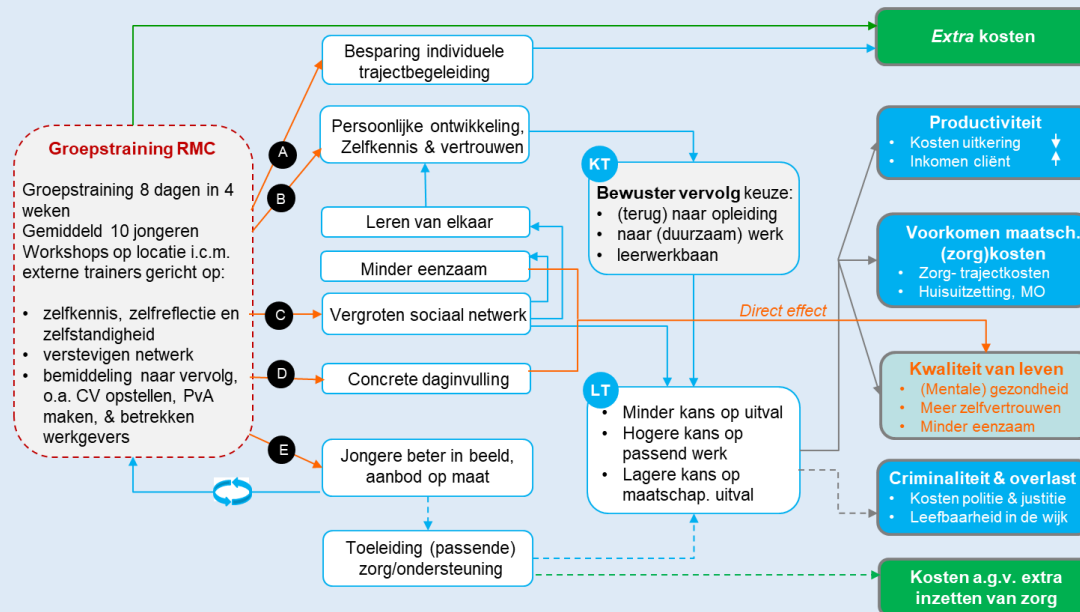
Groepstraining RMC

Groepstraining 8 dagen in 4 weken
Gemiddeld 10 jongeren
Workshops op locatie i.c.m. externe trainers gericht op:

• zelfkennis, zelfreflectie en zelfstandigheid
• verstevigen netwerk
• bemiddeling naar vervolg, o.a. CV opstellen, PvA maken, & betrekken werkgevers

A

B

C

D

E

Besparing individuele trajectbegeleiding

Persoonlijke ontwikkeling, Zelfkennis & vertrouwen

Leren van elkaar

Minder eenzaam

Vergroten sociaal netwerk

Concrete daginvulling

Jongere beter in beeld, aanbod op maat

Toeleiding (passende) zorg/ondersteuning

KT

Bewuster vervolg keuze:
• (terug) naar opleiding
• naar (duurzaam) werk
• leerwerkbaan

LT

• Minder kans op uitval
• Hogere kans op passend werk
• Lagere kans op maatschap. uitval

Direct effect

Extra kosten

Productiviteit
• Kosten uitkering ↓
• Inkomen cliënt ↑

Voorkomen maatsch. (zorg)kosten
• Zorg- trajectkosten
• Huisuitzetting, MO

Kwaliteit van leven
• (Mentale) gezondheid
• Meer zelfvertrouwen
• Minder eenzaam

Criminaliteit & overlast
• Kosten politie & justitie
• Leefbaarheid in de wijk

Kosten a.g.v. extra inzetten van zorg